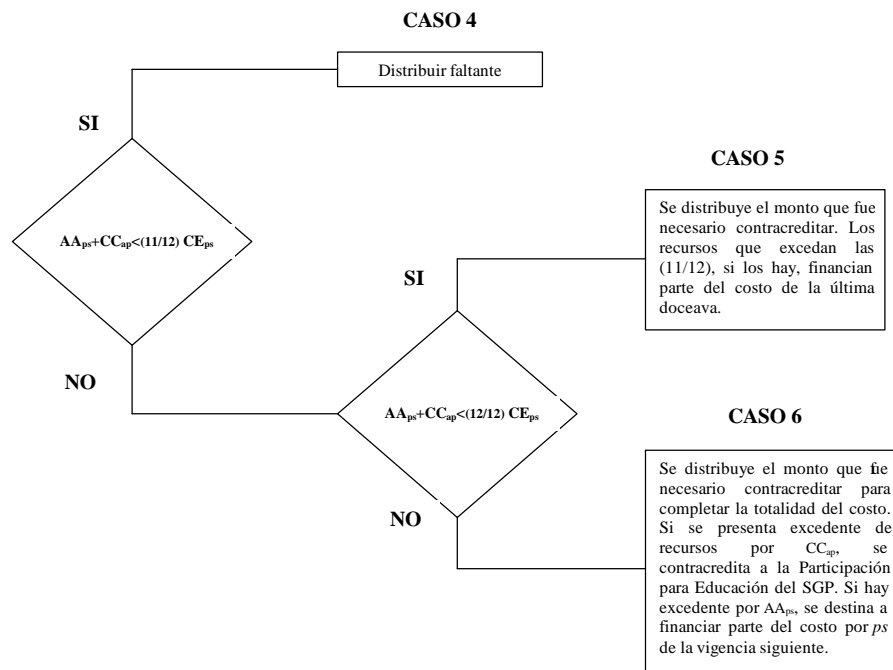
CASO 4

Distribuir faltante

SI

$AA_{ps}+CC_{ap}<(11/12)\ CE_{ps}$

NO

CASO 5

Se distribuye el monto que fue necesario contracreditar. Los recursos que excedan las (11/12), si los hay, financian parte del costo de la última doceava.

SI

$AA_{ps}+CC_{ap}<(12/12)\ CE_{ps}$

CASO 6

NO

Se distribuye el monto que fue necesario contracreditar para completar la totalidad del costo. Si se presenta excedente de recursos por $CC_{ap}$, se contracredita a la Participación para Educación del SGP. Si hay excedente por $AA_{ps}$, se destina a financiar parte del costo por *ps* de la vigencia siguiente.